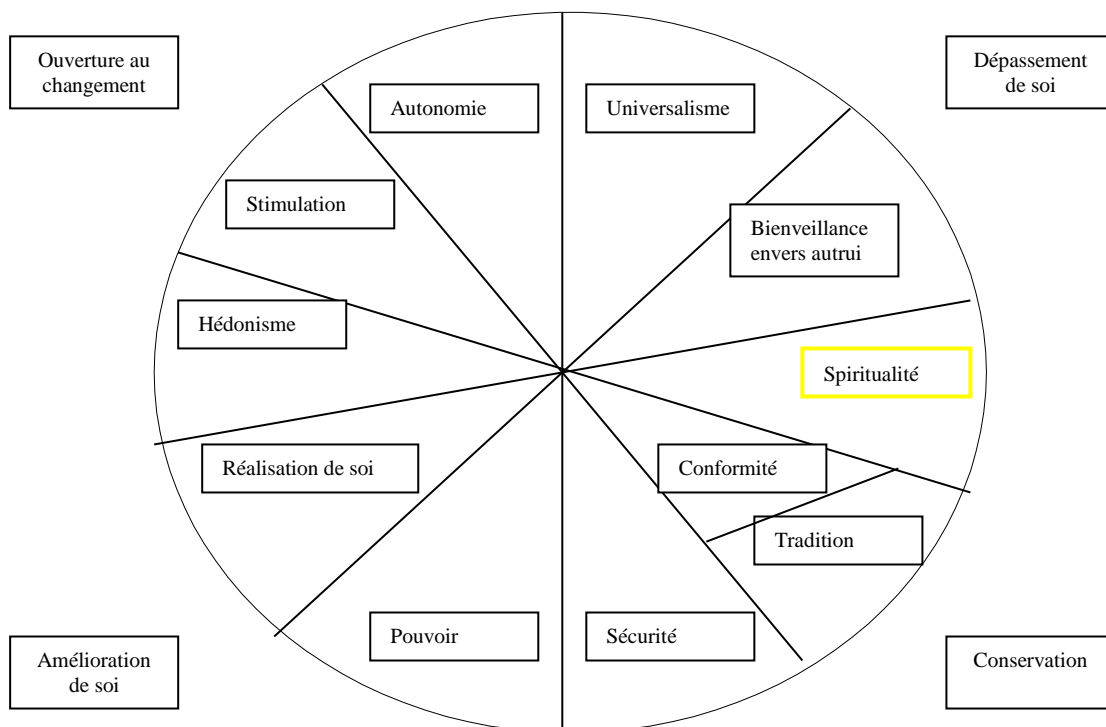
Ouverture au changement

Dépassement de soi

Autonomie

Universalisme

Stimulation

Bienveillance envers autrui

Hédonisme

Spiritualité

Réalisation de soi

Conformité

Tradition

Pouvoir

Sécurité

Amélioration de soi

Conservation